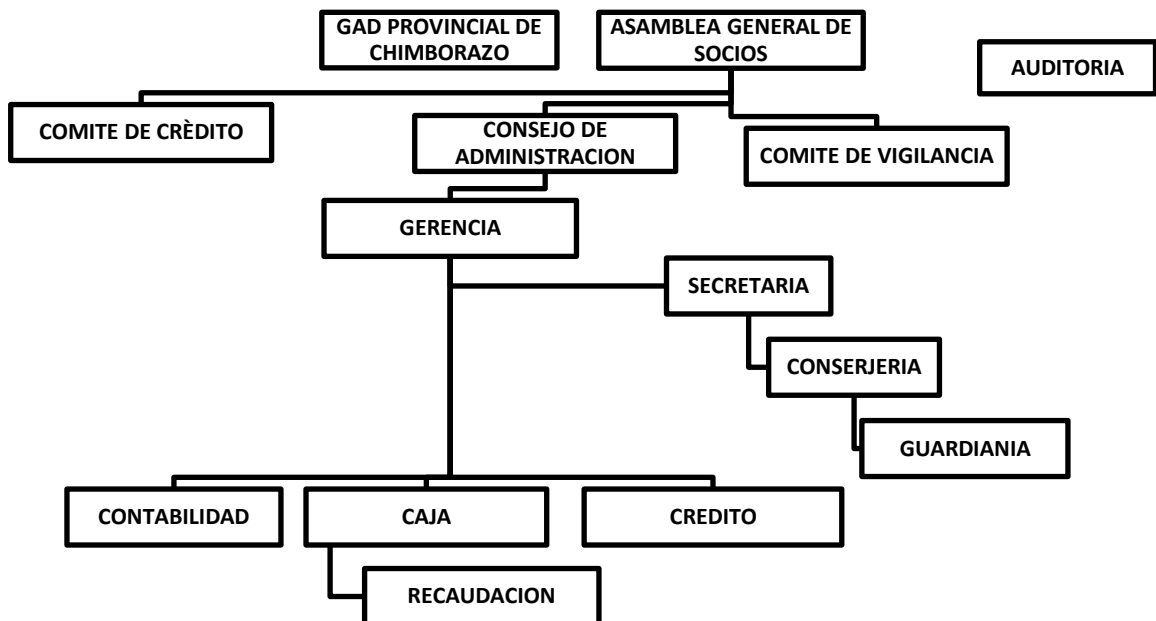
GAD PROVINCIAL DE CHIMBORAZO

ASAMBLEA GENERAL DE SOCIOS

AUDITORIA

COMITE DE CRÈDITO

CONSEJO DE ADMINISTRACION

COMITE DE VIGILANCIA

GERENCIA

SECRETARIA

CONSERJERIA

GUARDIANIA

CONTABILIDAD

CAJA

CREDITO

RECAUDACION